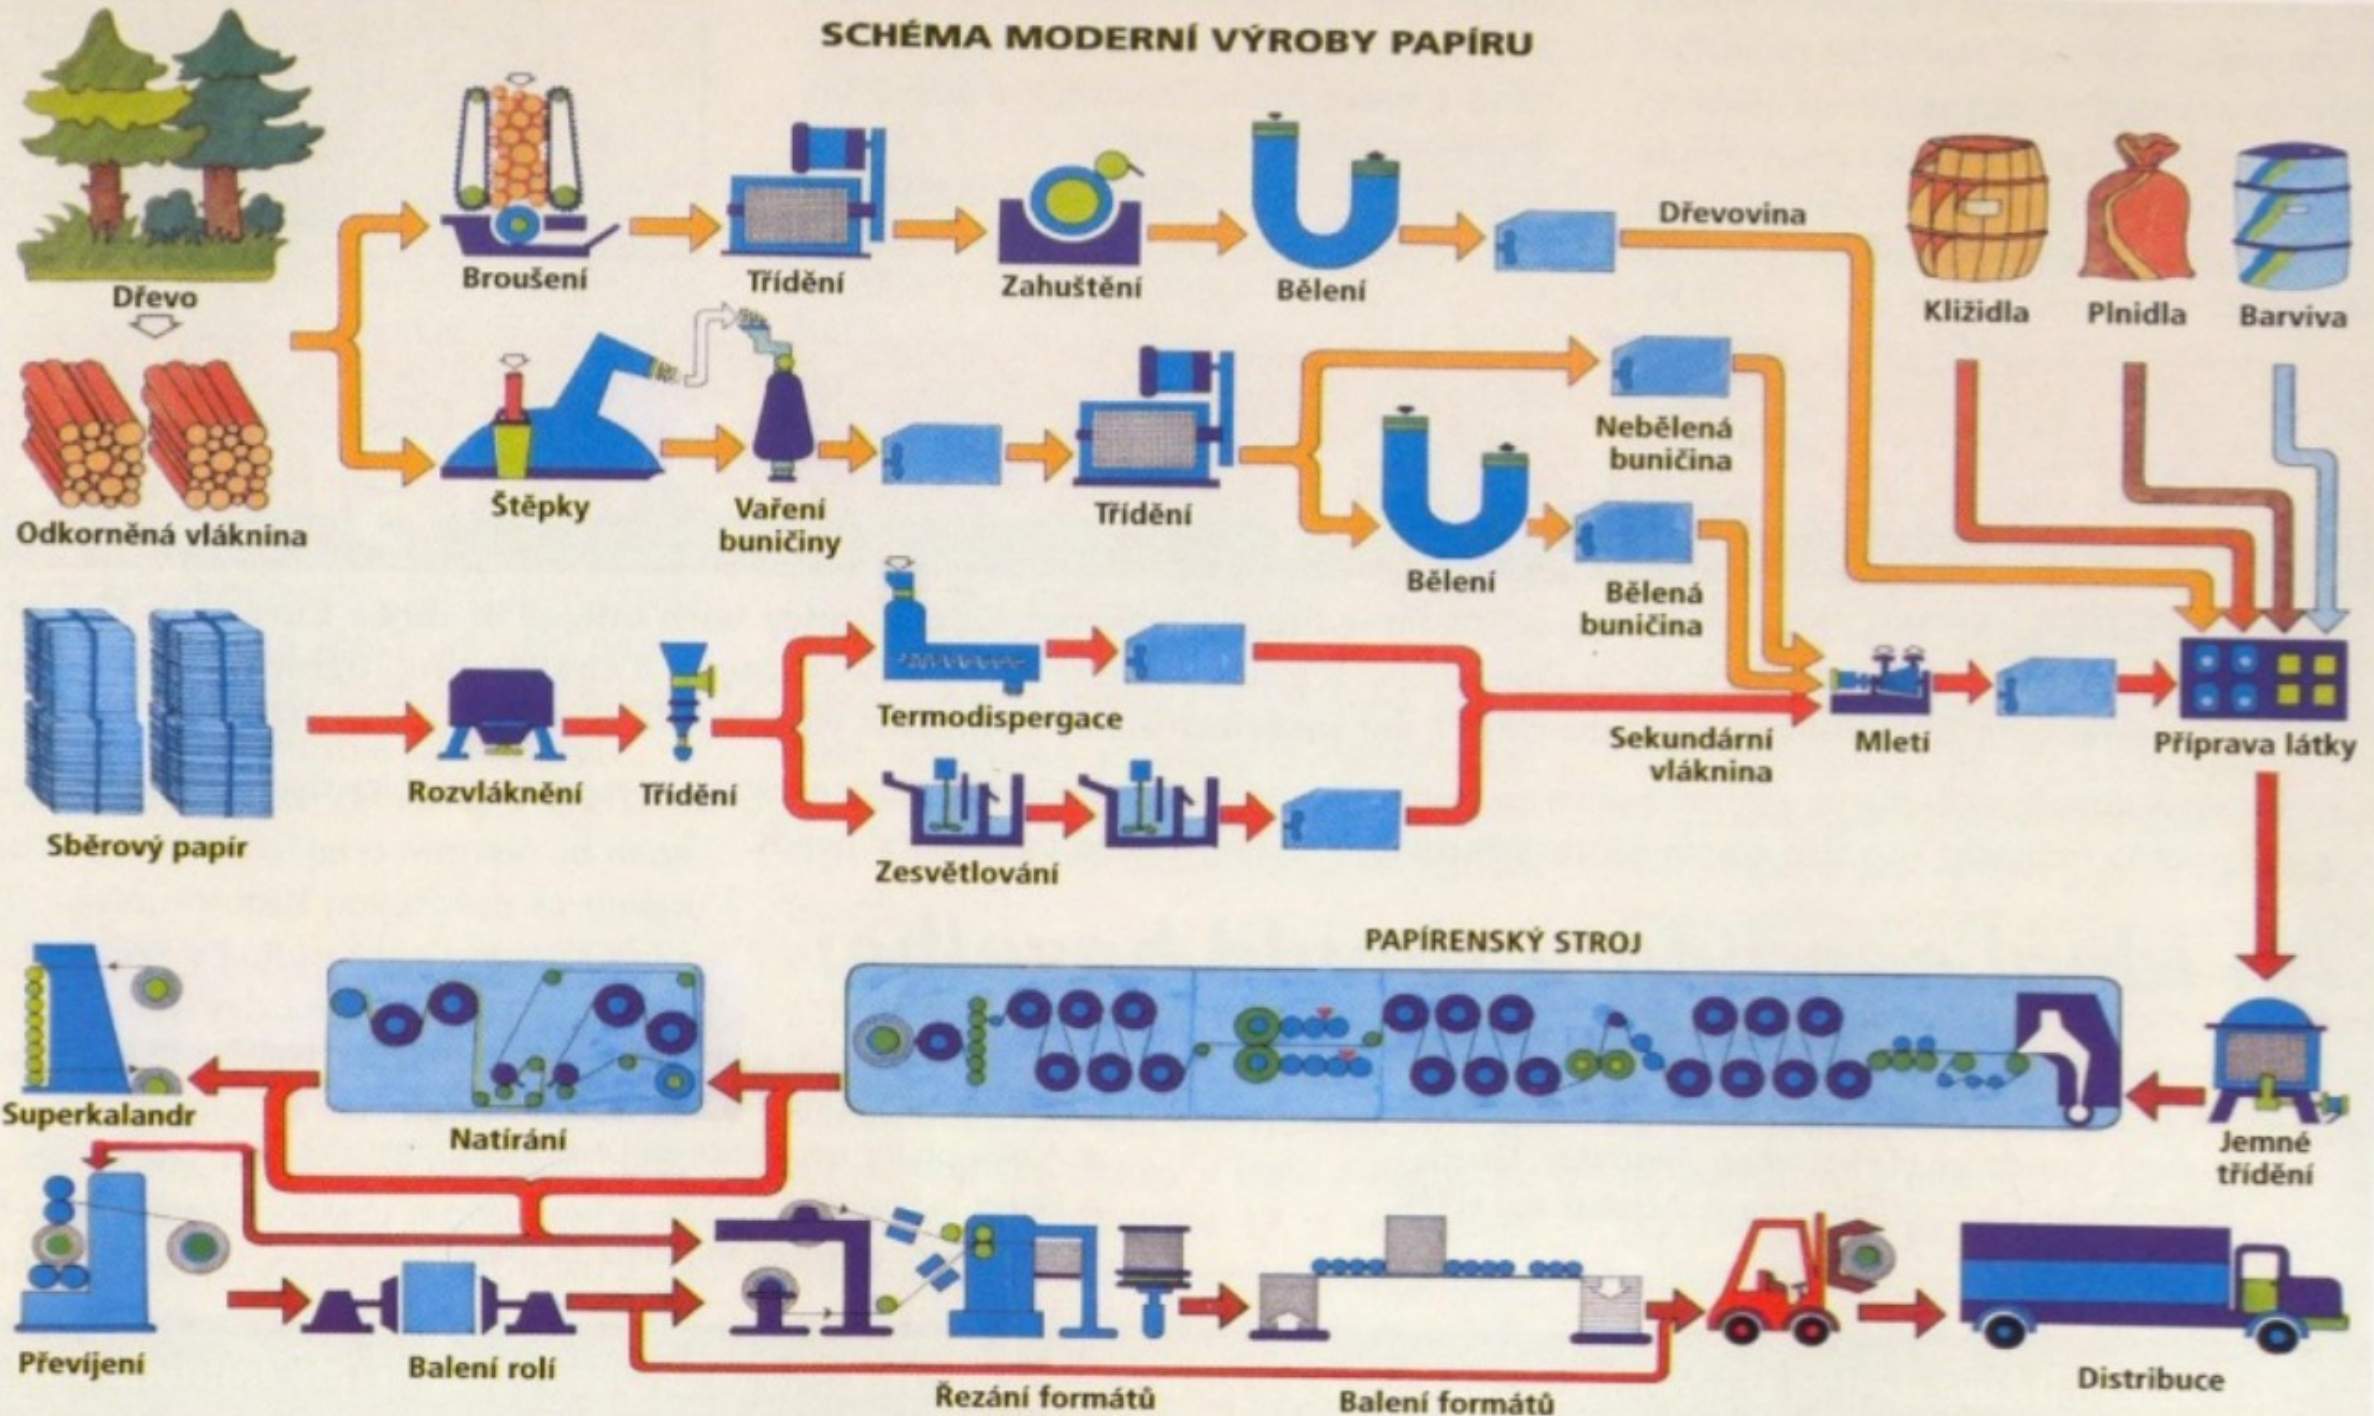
SCHÉMA MODERNÍ VÝROBY PAPÍRU

Dřevo

Odkorněná vláknina

Broušení

Třídění

Zahuštění

Bělení

Dřevovina

Klížidla

Plnidla

Barviva

Štěpky

Vaření buničiny

Třídění

Nebělená buničina

Bělení

Bělená buničina

Sběrový papír

Rozvláknění

Třídění

Termodispergace

Zesvětlování

Sekundární vláknina

Mletí

Příprava látky

PAPÍRENSKÝ STROJ

Superkalandr

Natírání

Jemné třídění

Převíjení

Balení rolí

Řezání formátů

Balení formátů

Distribuce